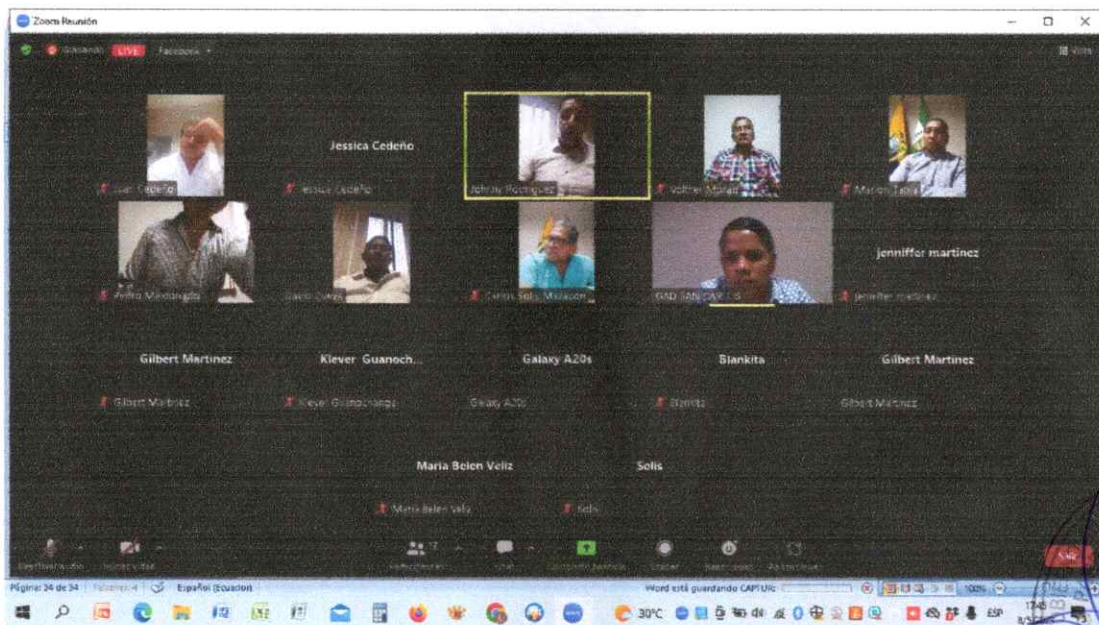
Zoom Reunión

LIVE Facebook

Juan Cedeño

Jessica Cedeño

Jessica Cedeño

Johnny Rodriguez

Voltren Macias

Marlon Tapia

Pedro Mendoza

Dario Zurita

Carlos Solis Macias

GAD SAN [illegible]

jenniffer martinez

jennifer martinez

Gilbert Martinez

Gilbert Martinez

Klever Guanoch...

Klever Guanochanga

Galaxy A20s

Galaxy A20s

Blankita

Blankita

Gilbert Martinez

Gilbert Martinez

Maria Belen Veliz

Maria Belen Veliz

Solis

Solis

Salir

Página 34 de 34 Español (Ecuador)

Word está guardando CAPTURE

100%

30°C

ESP

17:45